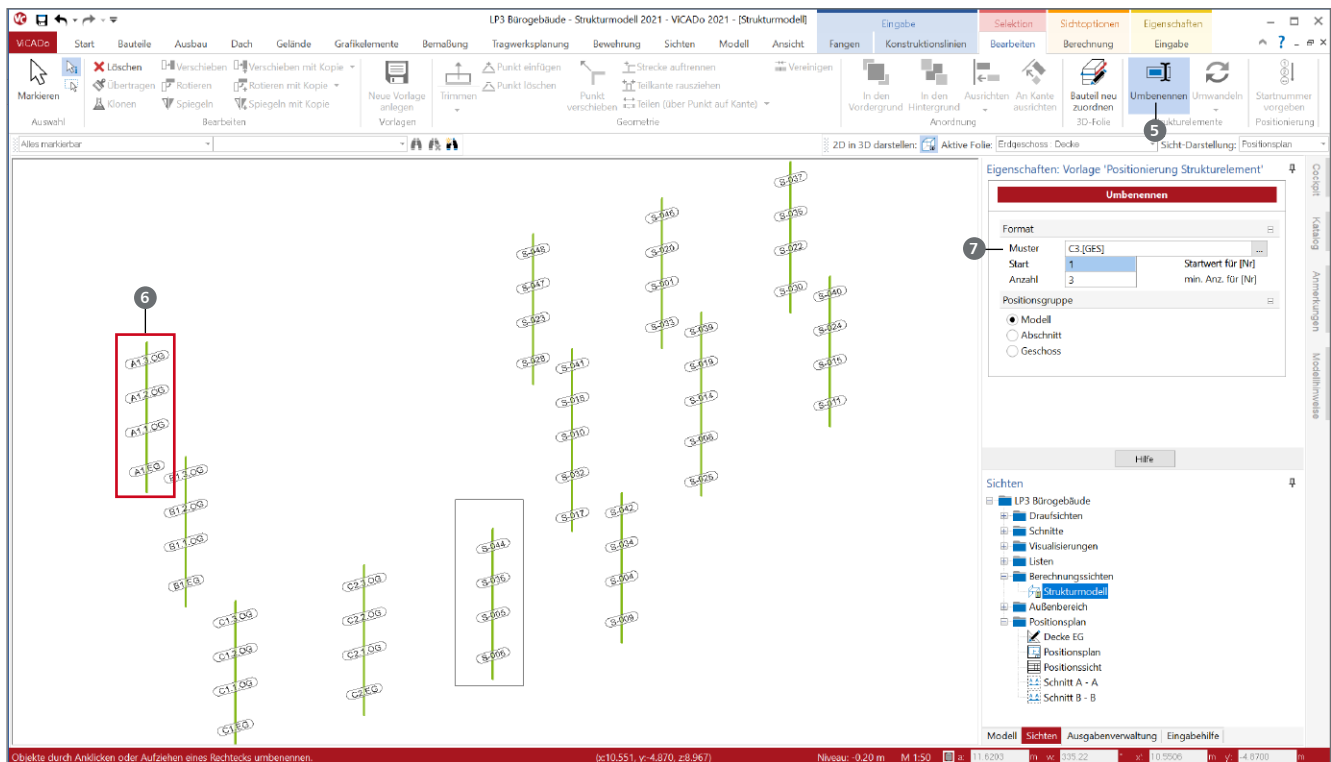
LP3 Bürogebäude - Strukturmodell 2021 - ViCADo 2021 - [Strukturmodell]

Eingabe | Selektion | Sichtoptionen | Eigenschaften

ViCADo | Start | Bauteile | Ausbau | Dach | Gelände | Grafikelemente | Bemaßung | Tragwerksplanung | Bewehrung | Sichten | Modell | Ansicht | Fangen | Konstruktionslinien | Bearbeiten | Berechnung | Eingabe

Markieren | Auswahl
Löschen | Übertragen | Klonen | Verschieben | Rotieren | Spiegeln | Verschieben mit Kopie | Rotieren mit Kopie | Spiegeln mit Kopie | Bearbeiten
Neue Vorlage anlegen | Vorlagen
Trimmen | Punkt einfügen | Punkt löschen | Punkt verschieben | Strecke auftrennen | Teilkante rauszishen | Teilen (über Punkt auf Kante) | Vereinigen | Geometrie
In den Vordergrund | In den Hintergrund | Ausrichten | An Kante ausrichten | Anordnung
Bauteil neu zuordnen | 3D-Folie
Umbenennen | Umwandeln | Strukturelemente
Startnummer vergeben | Positionierung

Alles markierbar
2D in 3D darstellen: | Aktive Folie: Erdgeschoss · Decke | Sicht-Darstellung: Positionsplan

6
A1.3.OG
A1.2.OG
A1.1.OG
A1.EG
B1.3.OG
B1.2.OG
B1.1.OG
B1.EG
C1.3.OG
C1.2.OG
C1.1.OG
C1.EG
C2.3.OG
C2.2.OG
C2.1.OG
C2.EG
S-044
S-036
S-005
S-006
S-048
S-047
S-023
S-028
S-041
S-018
S-010
S-032
S-017
S-046
S-029
S-001
S-033
S-039
S-019
S-014
S-008
S-025
S-042
S-034
S-004
S-009
S-037
S-035
S-022
S-030
S-040
S-024
S-016
S-011

Eigenschaften: Vorlage 'Positionierung Strukturelement'
Umbenennen
Format
7
Muster | C3.[GES]
Start | 1 | Startwert für [Nr]
Anzahl | 3 | min. Anz. für [Nr]
Positionsgruppe
Modell
Abschnitt
Geschoss
Hilfe

Cockpit | Katalog | Anmerkungen | Modellhinweise

5

Sichten
LP3 Bürogebäude
Draufsichten
Schnitte
Visualisierungen
Listen
Berechnungssichten
Strukturmodell
Außenbereich
Positionsplan
Decke EG
Positionsplan
Positionssicht
Schnitt A - A
Schnitt B - B

Modell | Sichten | Ausgabenverwaltung | Eingabehilfe

Objekte durch Anklicken oder Aufziehen eines Rechtecks umbenennen. | (x:10.551, y:-4.870, z:8.967) | Niveau: -0.20 m | M 1:50 | a: 11.6203 | m | w: 335.22 | ° | x: 10.5506 | m | y: -4.8700 | m